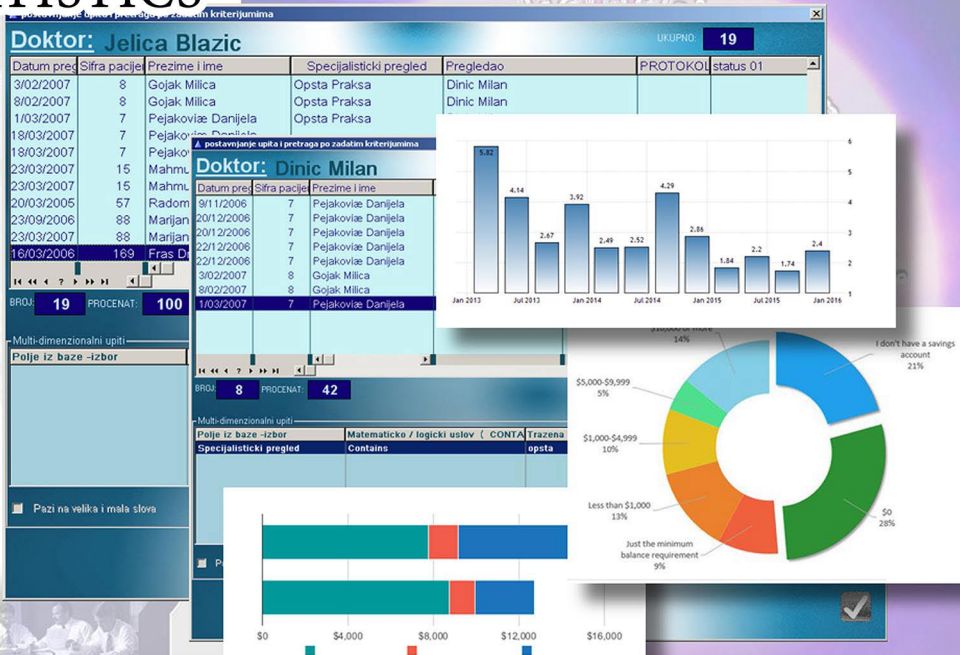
postavljanje upita i pretraga po zadatim kriterijumima

Doktor: Jelica Blazic

UKUPNO: 19

| Datum preg | Sifra pacije | Prezime i ime | Specijalisticki pregled | Pregledao | PROTOKOL | status 01 |
|---|---|---|---|---|---|---|
| 3/02/2007 | 8 | Gojak Milica | Opsta Praksa | Dinic Milan | | |
| 8/02/2007 | 8 | Gojak Milica | Opsta Praksa | Dinic Milan | | |
| 1/03/2007 | 7 | Pejakoviæ Danijela | Opsta Praksa | | | |
| 18/03/2007 | 7 | Pejakoviæ Danijela | | | | |
| 18/03/2007 | 7 | Pejako | | | | |
| 23/03/2007 | 15 | Mahmu | | | | |
| 23/03/2007 | 15 | Mahmu | | | | |
| 20/03/2005 | 57 | Radom | | | | |
| 23/09/2006 | 88 | Marijan | | | | |
| 23/03/2007 | 88 | Marijan | | | | |
| 16/03/2006 | 169 | Fras D | | | | |

BROJ: 19 PROCENAT: 100

Multi-dimenzionalni upiti
Polje iz baze -izbor

Pazi na velika i mala slova

postavljanje upita i pretraga po zadatim kriterijumima

Doktor: Dinic Milan

| Datum preg | Sifra pacije | Prezime i ime |
|---|---|---|
| 9/11/2006 | 7 | Pejakoviæ Danijela |
| 20/12/2006 | 7 | Pejakoviæ Danijela |
| 20/12/2006 | 7 | Pejakoviæ Danijela |
| 22/12/2006 | 7 | Pejakoviæ Danijela |
| 22/12/2006 | 7 | Pejakoviæ Danijela |
| 3/02/2007 | 8 | Gojak Milica |
| 8/02/2007 | 8 | Gojak Milica |
| 1/03/2007 | 7 | Pejakoviæ Danijela |

BROJ: 8 PROCENAT: 42

Multi-dimenzionalni upiti

| Polje iz baze -izbor | Matematicko / logicki uslov ( CONTA | Trazena |
|---|---|---|
| Specijalisticki pregled | Contains | opsta |

5.82 4.14 2.67 3.92 2.49 2.52 4.29 2.86 1.84 2.2 1.74 2.4
6 5 4 3 2 1
Jan 2013 Jul 2013 Jan 2014 Jul 2014 Jan 2015 Jul 2015 Jan 2016

$10,000 or more 14%
I don't have a savings account 21%
$5,000-$9,999 5%
$1,000-$4,999 10%
Less than $1,000 13%
Just the minimum balance requirement 9%
$0 28%

$0 $4,000 $8,000 $12,000 $16,000